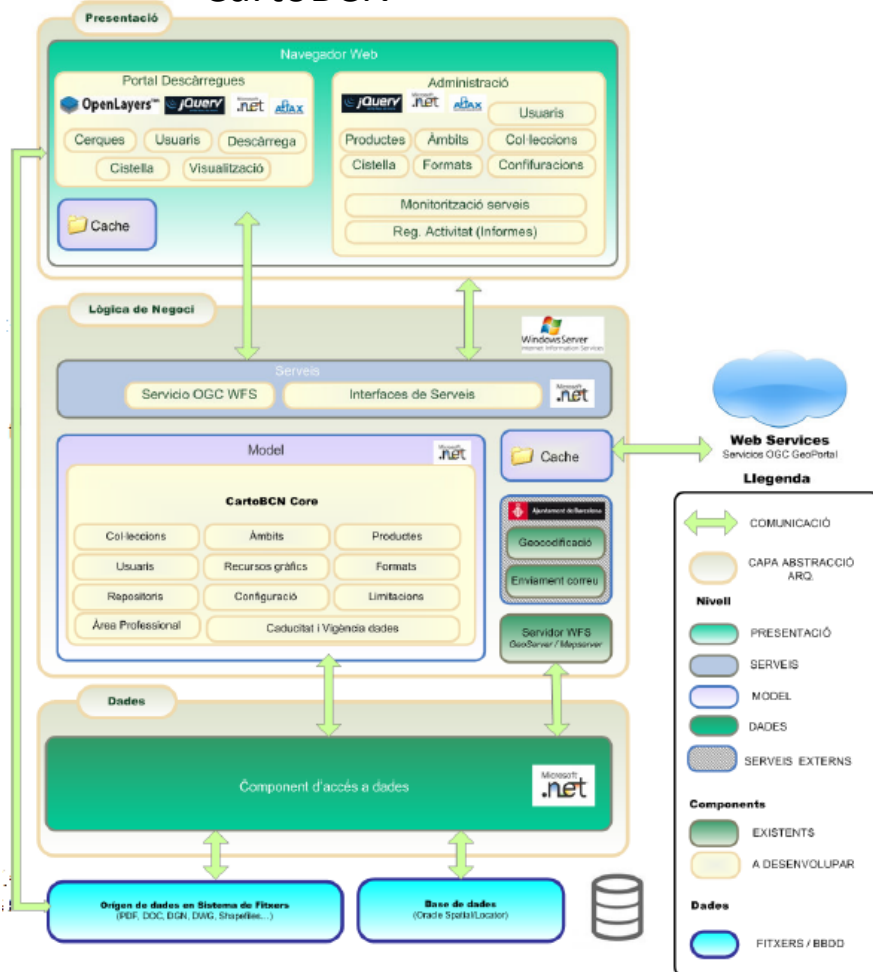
CartoBCN

Presentació

Navegador Web

Portal Descàrregues

OpenLayers jQuery Microsoft .net AJAX

Cerques Usuaris Descàrrega

Cistella Visualització

Administració

jQuery Microsoft .net AJAX

Usuaris

Productes Àmbits Col·leccions

Cistella Formats Confifuracions

Monitorització serveis

Reg. Activitat (Informes)

Cache

Lògica de Negoci

Windows Server Internet Information Services

Serveis

Servicio OGC WFS

Interfaces de Serveis

Microsoft .net

Web Services
Servicios OGC GeoPortal

Model

Microsoft .net

CartoBCN Core

Col·leccions Àmbits Productes

Usuaris Recursos gràfics Formats

Repositoris Configuració Limitacions

Àrea Professional Caducitat i Vigència dades

Cache

Ajuntament de Barcelona

Geocodificació

Enviament correu

Servidor WFS
GeoServer / Mapserver

Dades

Component d'accés a dades

Microsoft .net

Origen de dades en Sistema de Fitxers
(PDF, DOC, DGN, DWG, Shapefiles...)

Base de dades
(Oracle Spatial/Locator)

Llegenda

COMUNICACIÓ

CAPA ABSTRACCIÓ ARQ.

Nivell

PRESENTACIÓ

SERVEIS

MODEL

DADES

SERVEIS EXTERNS

Components

EXISTENTS

A DESENVOLUPAR

Dades

FITXERS / BBDD